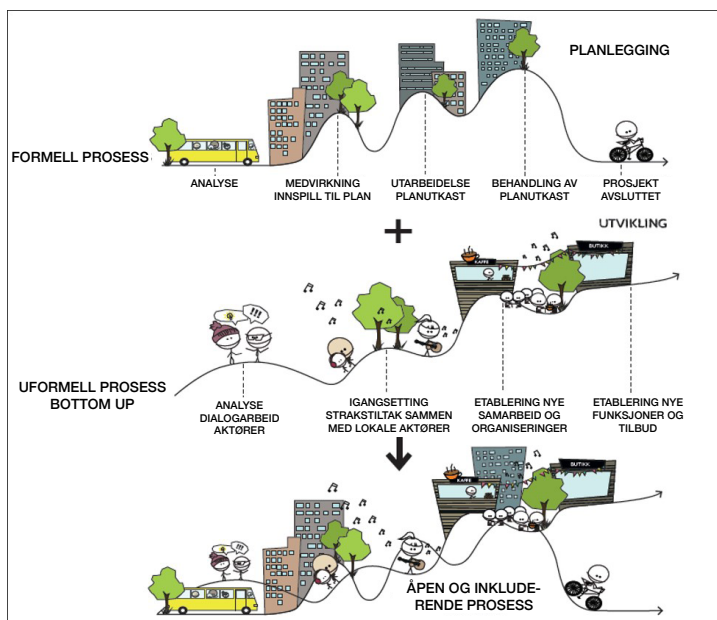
PLANLEGGING

FORMELL PROSESS

ANALYSE

MEDVIRKNING INNSPILL TIL PLAN

UTARBEIDELSE PLANUTKAST

BEHANDLING AV PLANUTKAST

PROSJEKT AVSLUTTET

+

UTVIKLING

KAFFE

BUTIKK

UFORMELL PROSESS BOTTOM UP

ANALYSE DIALOGARBEID AKTØRER

IGANGSETTING STRAKSTILTAK SAMMEN MED LOKALE AKTØRER

ETABLERING NYE SAMARBEID OG ORGANISERINGER

ETABLERING NYE FUNKSJONER OG TILBUD

KAFFE

BUTIKK

ÅPEN OG INKLUDERENDE PROSESS